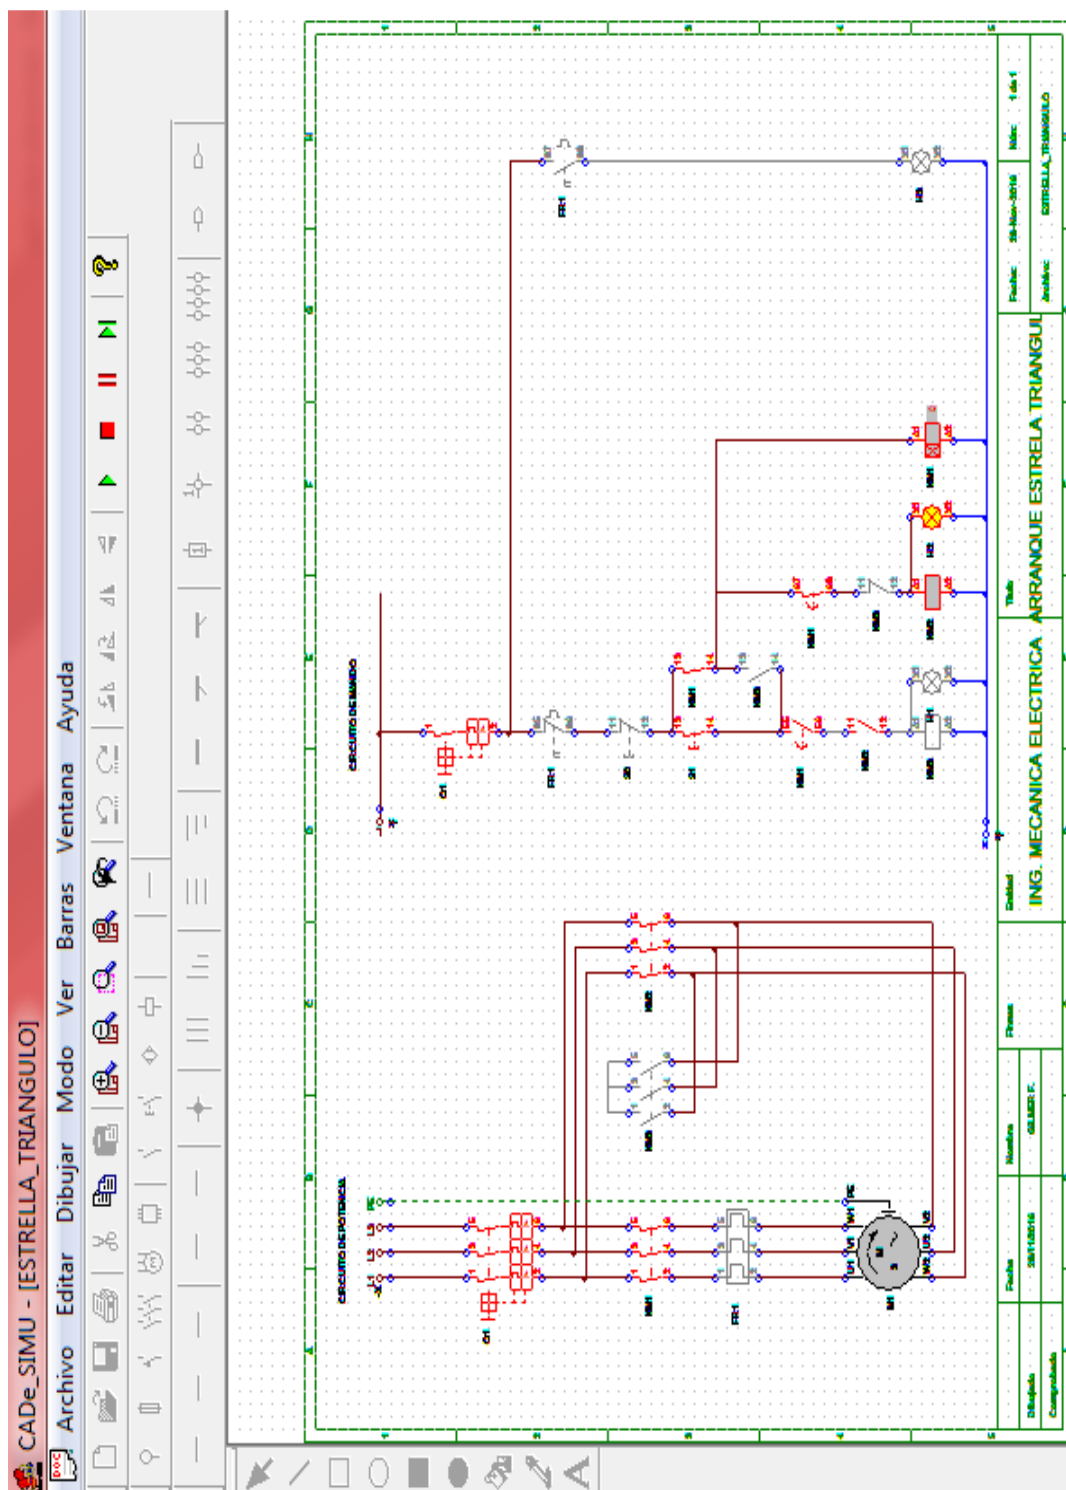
CADe_SIMU - [ESTRELLA_TRIANGULO]

Archivo Editar Dibujar Modo Ver Barras Ventana Ayuda

CIRCUITO DE POTENCIA

CIRCUITO DE MANDO

Q1
KM1
KM2
KM3
FR1
S0
S1
H1
H2
H3
M1

Dibujado
Comprobado
Fecha
Nombre
GILMER F.
Firmas
Entidad
ING. MECANICA ELECTRICA
Título
ARRANQUE ESTRELA TRIANGULO
Fecha:
Archivo:
ESTRELLA_TRIANGULO
Hoja:
1 de 1